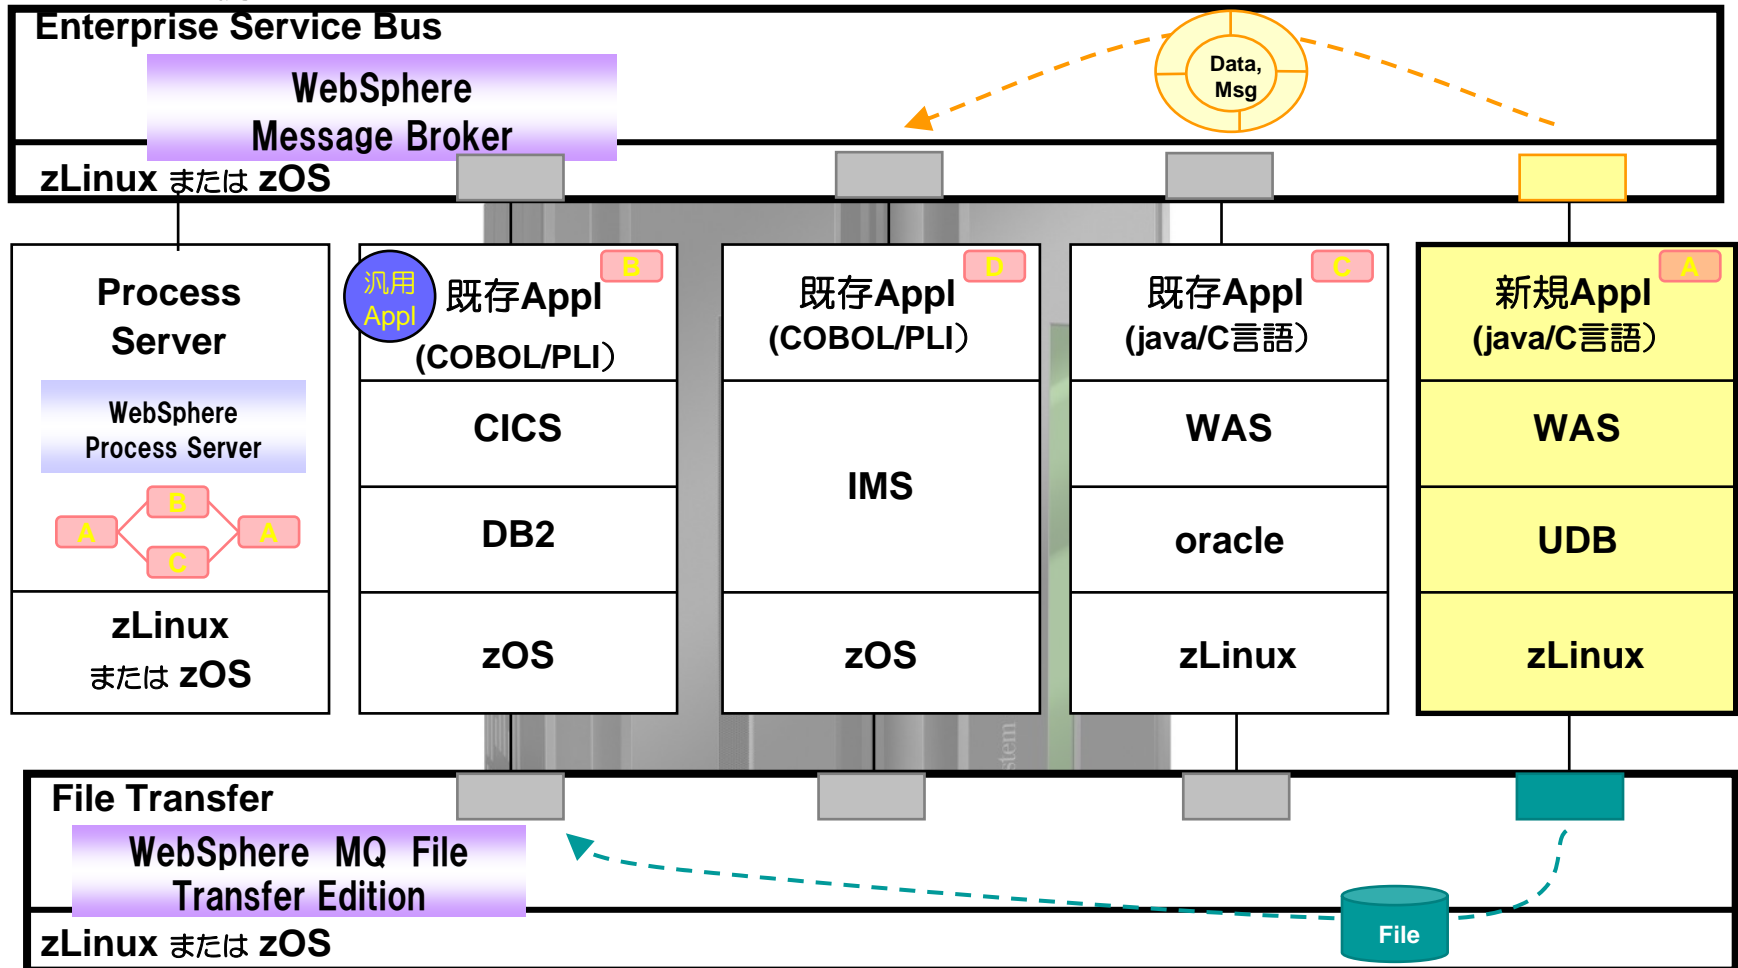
Enterprise Service Bus

WebSphere
Message Broker

zLinux または zOS

Data, Msg

Process Server

WebSphere
Process Server

B
A
A
C

zLinux
または zOS

汎用 Appl

既存Appl
(COBOL/PLI)

B

CICS

DB2

zOS

既存Appl
(COBOL/PLI)

D

IMS

zOS

既存Appl
(java/C言語)

C

WAS

oracle

zLinux

新規Appl
(java/C言語)

A

WAS

UDB

zLinux

stem

File Transfer

WebSphere MQ File
Transfer Edition

zLinux または zOS

File